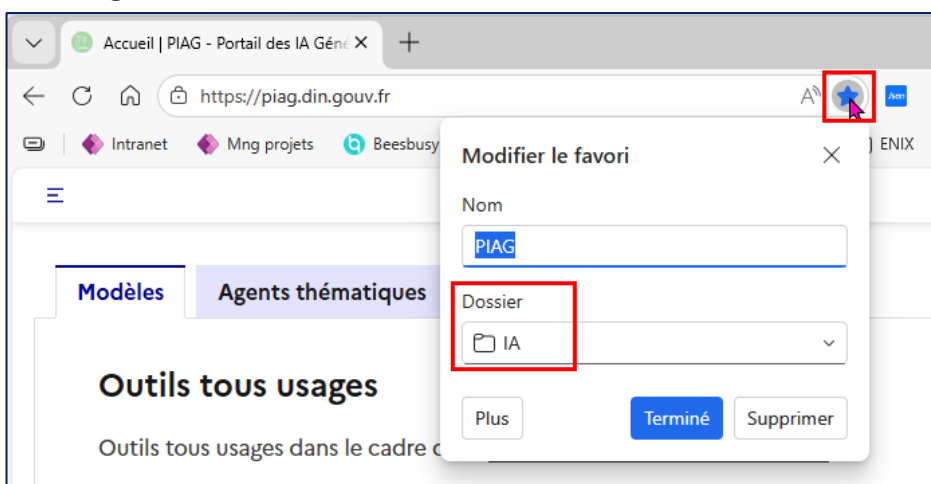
Accueil | PIAG - Portail des IA Géné ✕

https://piag.din.gouv.fr

Intranet Mng projets Beesbusy ENIX

Modifier le favori

Nom

PIAG

Dossier

IA

Plus Terminé Supprimer

Modèles Agents thématiques

Outils tous usages

Outils tous usages dans le cadre d